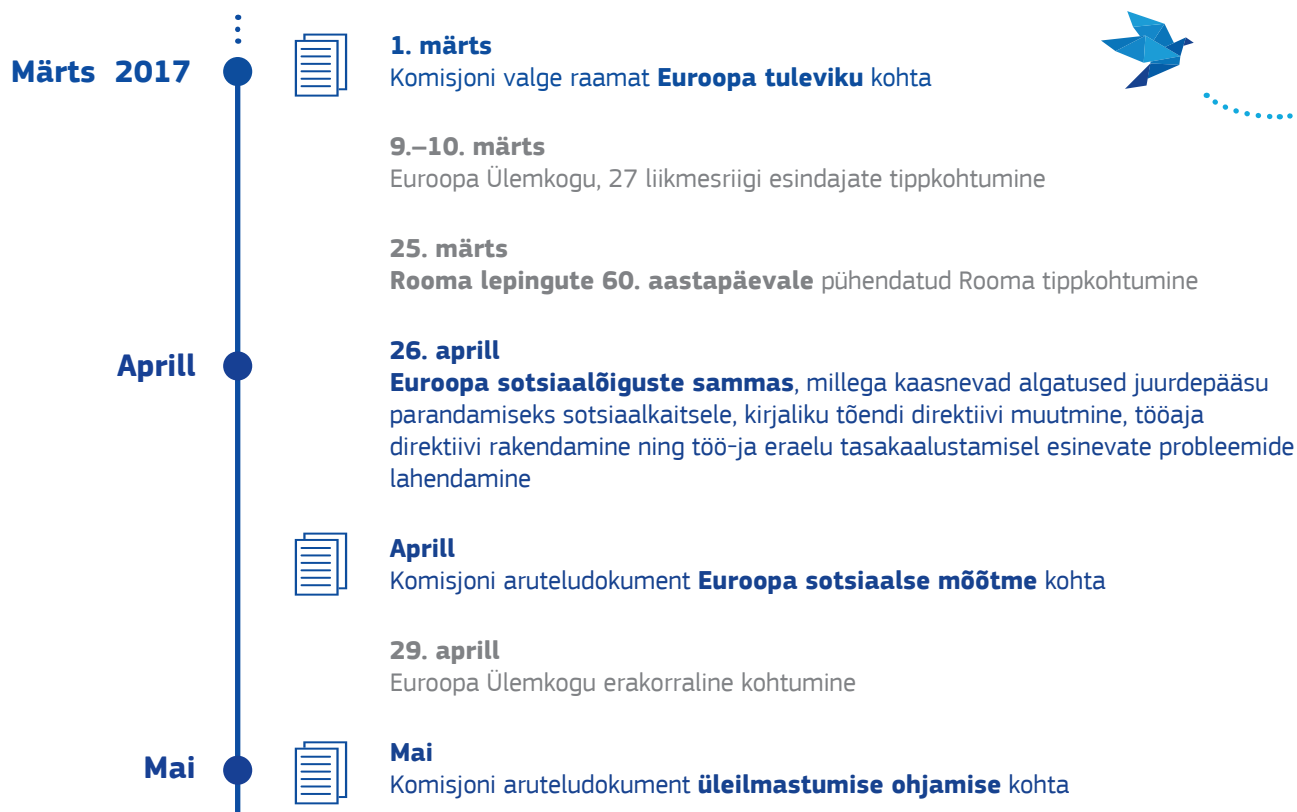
Märts 2017

**1. märts**
Komisjoni valge raamat **Euroopa tuleviku** kohta

**9.–10. märts**
Euroopa Ülemkogu, 27 liikmesriigi esindajate tippkohtumine

**25. märts**
**Rooma lepingute 60. aastapäevale** pühendatud Rooma tippkohtumine

Aprill

**26. aprill**
**Euroopa sotsiaalõiguste sammas**, millega kaasnevad algatused juurdepääsu parandamiseks sotsiaalkaitsele, kirjaliku tõendi direktiivi muutmine, tööaja direktiivi rakendamine ning töö-ja eraelu tasakaalustamisel esinevate probleemide lahendamine

**Aprill**
Komisjoni aruteludokument **Euroopa sotsiaalse mõõtme** kohta

**29. aprill**
Euroopa Ülemkogu erakorraline kohtumine

Mai

**Mai**
Komisjoni aruteludokument **üleilmastumise ohjamise** kohta